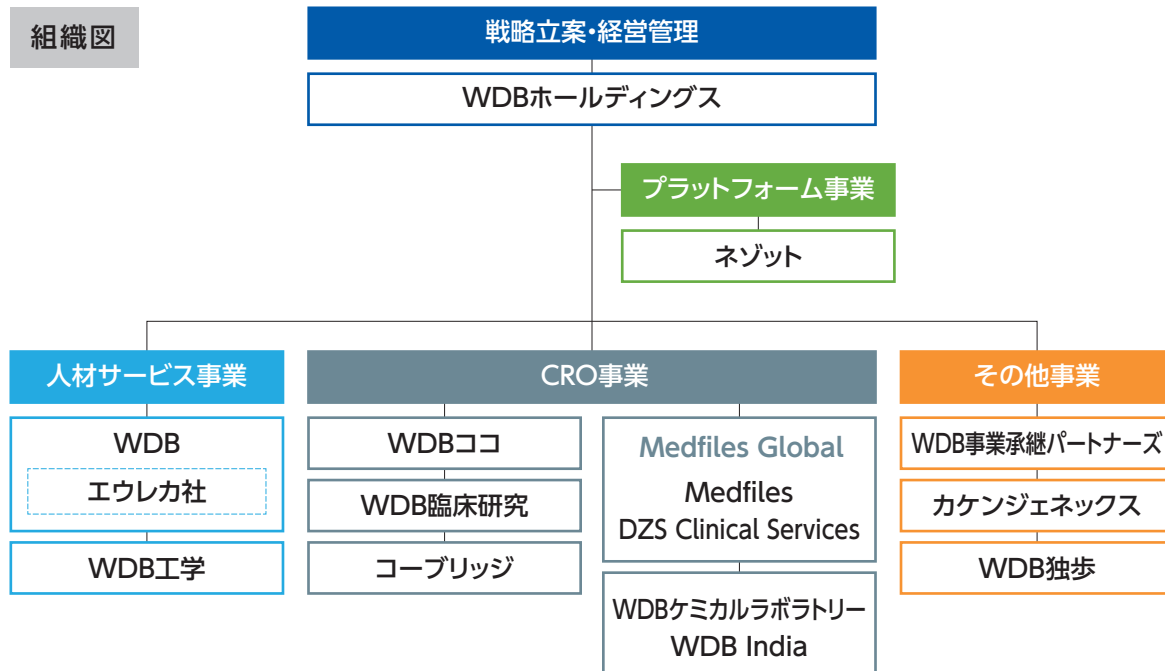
組織図

戦略立案・経営管理

WDBホールディングス

プラットフォーム事業

ネゾット

人材サービス事業

WDB

エウレカ社

WDB工学

CRO事業

WDBココ

WDB臨床研究

コーブリッジ

Medfiles Global

Medfiles

DZS Clinical Services

WDBケミカルラボラトリー

WDB India

その他事業

WDB事業承継パートナーズ

カケンジェネックス

WDB独歩